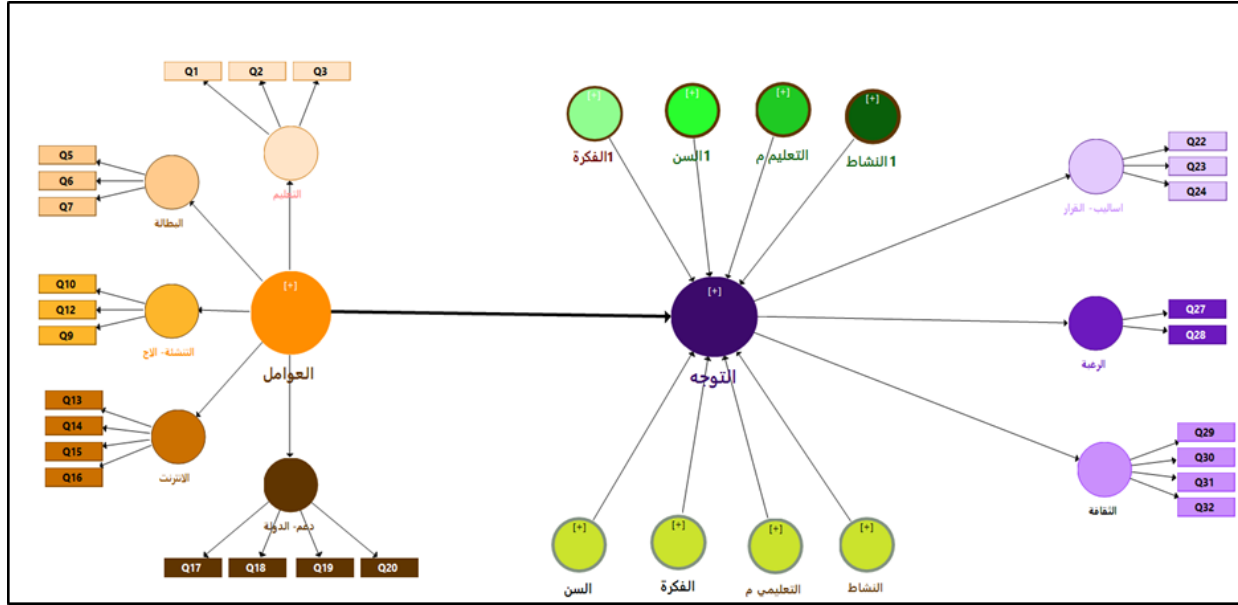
Q1 Q2 Q3
التعليم
Q5
Q6
Q7
البطالة
Q10
Q12
Q9
التنشئة- الإج
[+]
العوامل
Q13
Q14
Q15
Q16
الانترنت
دعم- الدولة
Q17 Q18 Q19 Q20

[+]
1الفكرة
[+]
1السن
[+]
التعليم م
[+]
1النشاط
[+]
التوجه
[+]
السن
[+]
الفكرة
[+]
التعليمي م
[+]
النشاط

اساليب- القرار
Q22
Q23
Q24
الرغبة
Q27
Q28
الثقافة
Q29
Q30
Q31
Q32